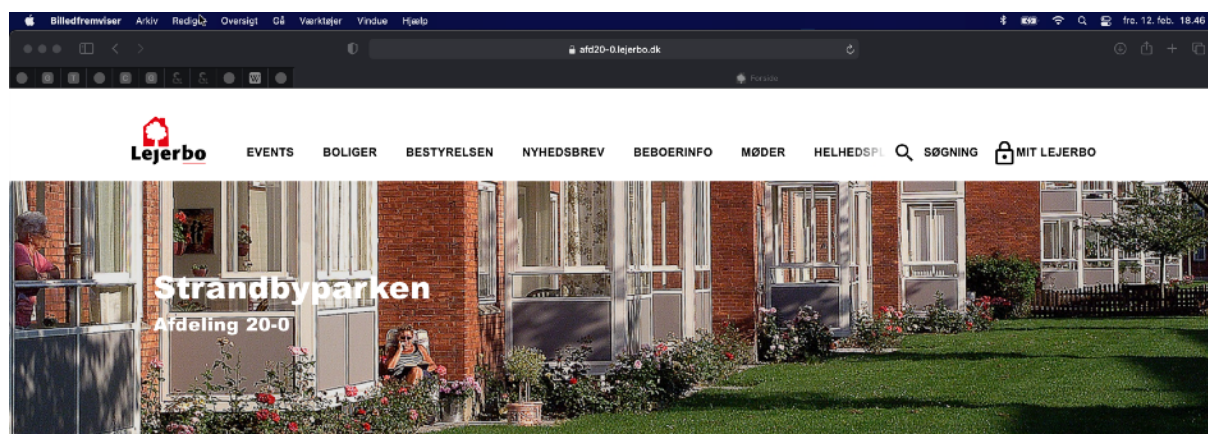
Billedfremviser Arkiv Rediger Oversigt Gå Værktøjer Vindue Hjælp

fre. 12. feb. 18.46

afd20-0.lejerbo.dk

Forside

Lejerbo

EVENTS BOLIGER BESTYRELSEN NYHEDSBREV BEBOERINFO MØDER HELHEDSPL SØGNING MIT LEJERBO

Strandbyparken

Afdeling 20-0